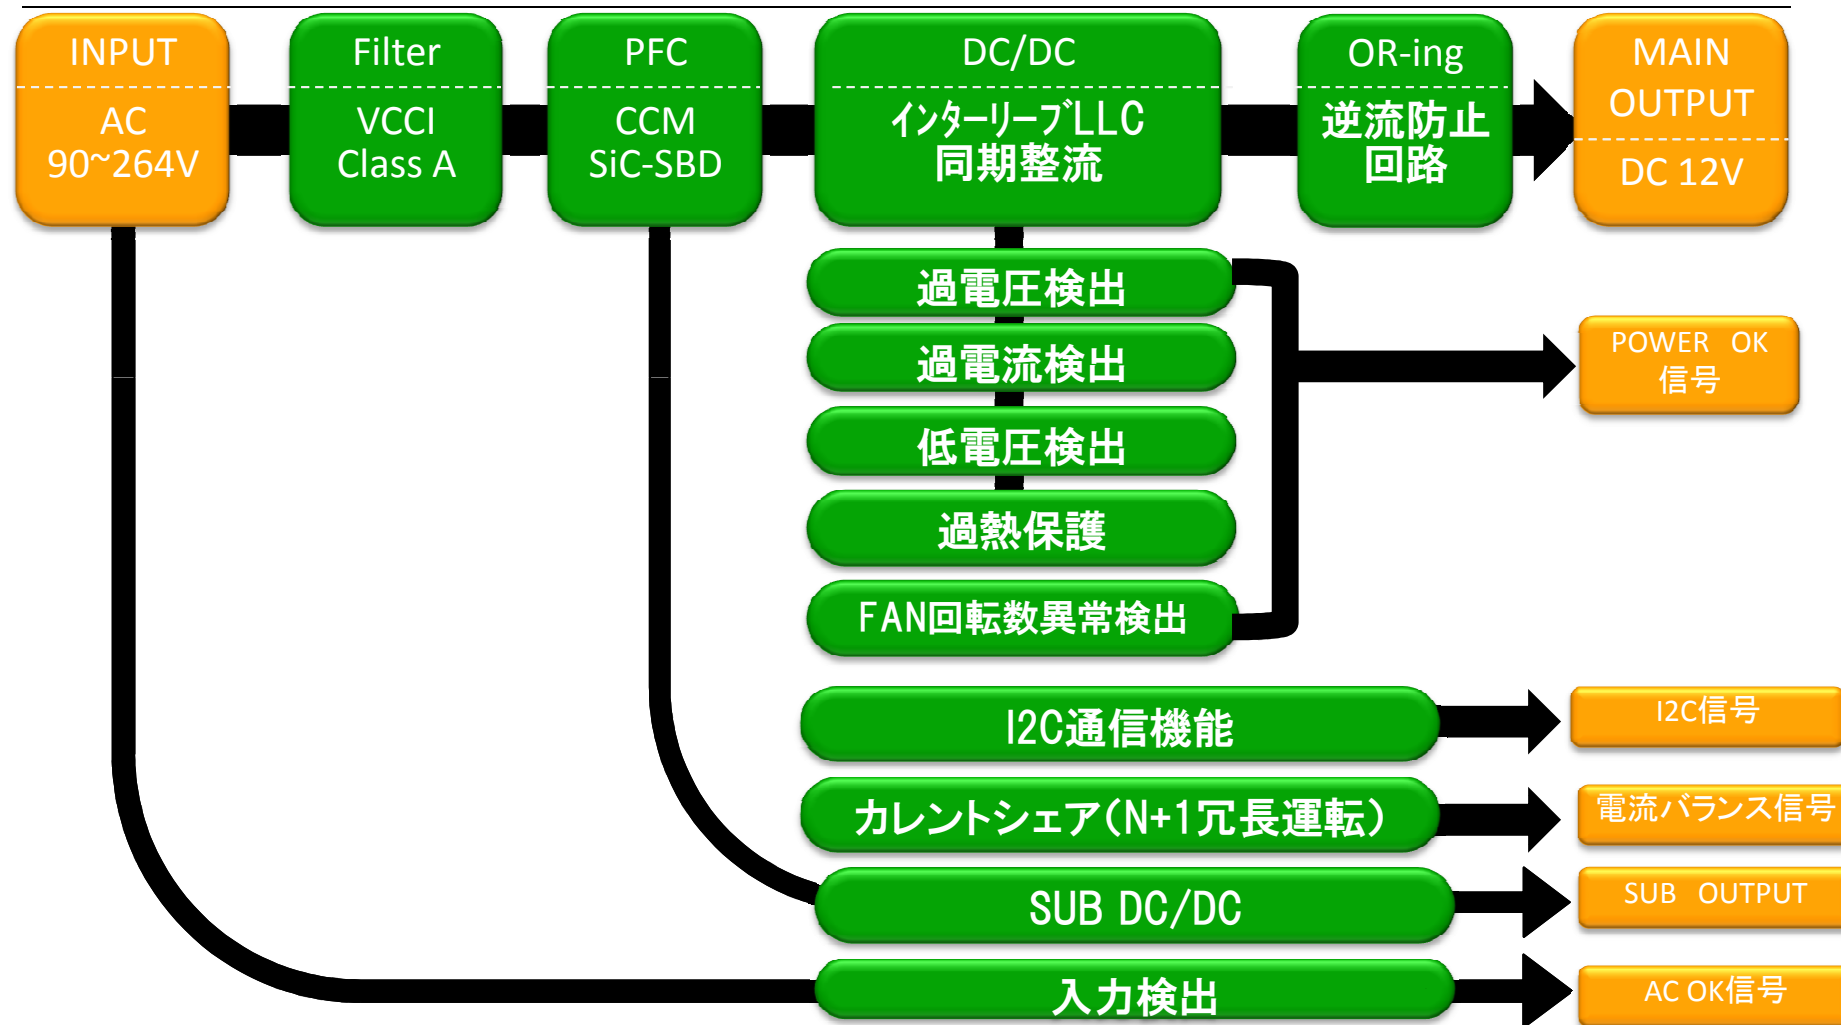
INPUT
AC
90~264V

Filter
VCCI
Class A

PFC
CCM
SiC-SBD

DC/DC
インターリーブLLC
同期整流

OR-ing
逆流防止
回路

MAIN
OUTPUT
DC 12V

過電圧検出

過電流検出

低電圧検出

過熱保護

FAN回転数異常検出

POWER OK
信号

I2C通信機能

I2C信号

カレントシェア(N+1冗長運転)

電流バランス信号

SUB DC/DC

SUB OUTPUT

入力検出

AC OK信号